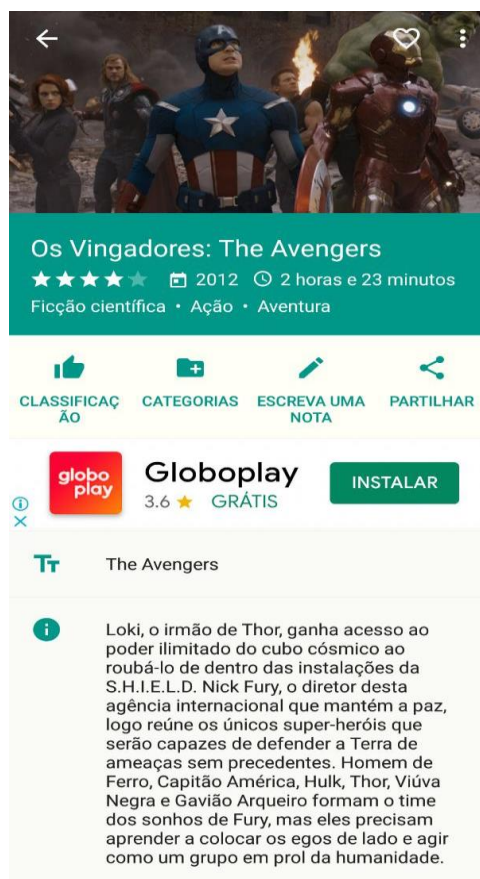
Os Vingadores: The Avengers

2012 2 horas e 23 minutos

Ficção científica • Ação • Aventura

CLASSIFICAÇÃO

CATEGORIAS

ESCREVA UMA NOTA

PARTILHAR

globo play

Globoplay

3.6 ★ GRÁTIS

INSTALAR

The Avengers

Loki, o irmão de Thor, ganha acesso ao poder ilimitado do cubo cósmico ao roubá-lo de dentro das instalações da S.H.I.E.L.D. Nick Fury, o diretor desta agência internacional que mantém a paz, logo reúne os únicos super-heróis que serão capazes de defender a Terra de ameaças sem precedentes. Homem de Ferro, Capitão América, Hulk, Thor, Viúva Negra e Gavião Arqueiro formam o time dos sonhos de Fury, mas eles precisam aprender a colocar os egos de lado e agir como um grupo em prol da humanidade.